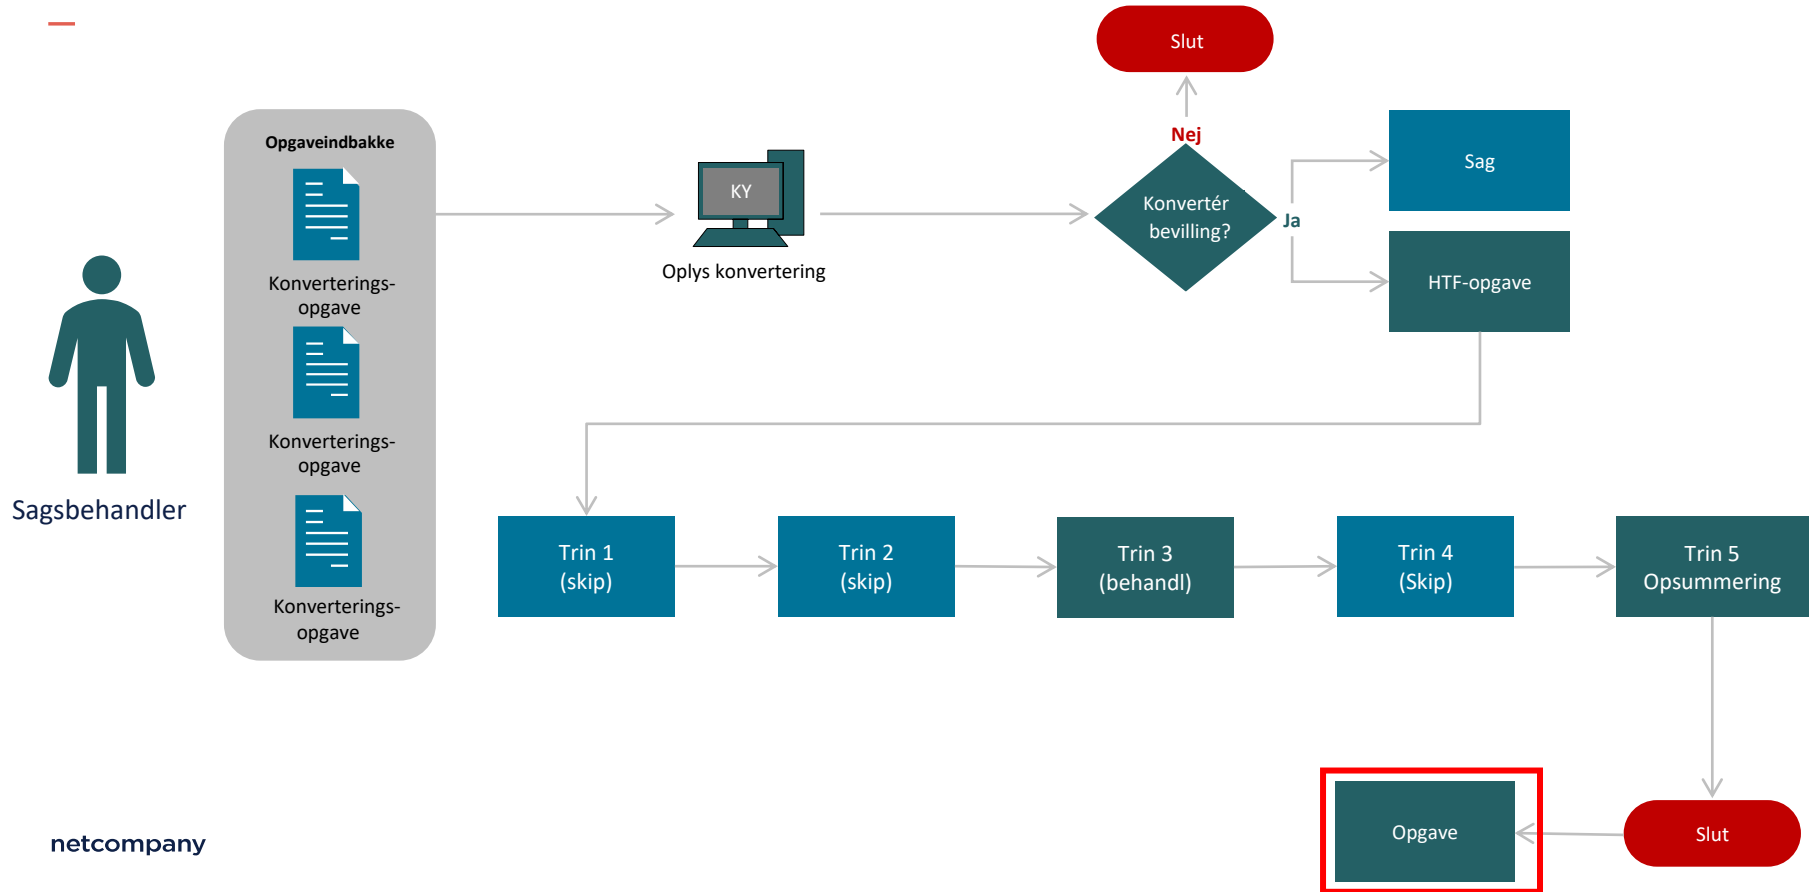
Sagsbehandler

Opgaveindbakke

Konverteringsopgave

Konverteringsopgave

Konverteringsopgave

KY

Oplys konvertering

Slut

Nej

Konvertér bevilling?

Ja

Sag

HTF-opgave

Trin 1 (skip)

Trin 2 (skip)

Trin 3 (behandl)

Trin 4 (Skip)

Trin 5 Opsummering

Slut

Opgave

netcompany